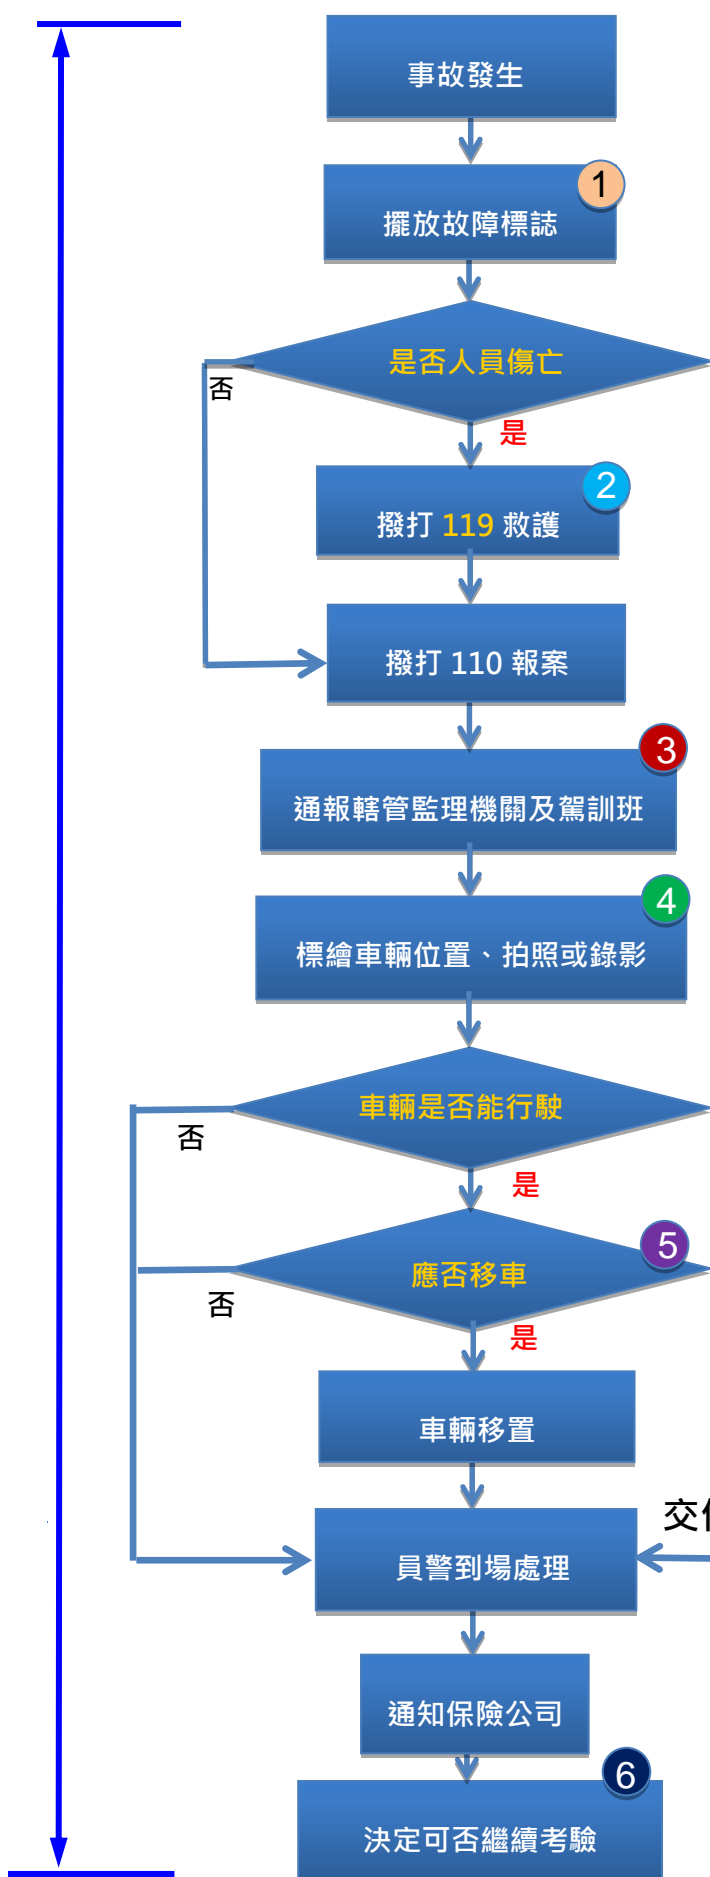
事故發生

1

擺放故障標誌

是否人員傷亡

否

是

2

撥打 119 救護

撥打 110 報案

3

通報轄管監理機關及駕訓班

4

標繪車輛位置、拍照或錄影

車輛是否能行駛

否

是

5

應否移車

否

是

車輛移置

交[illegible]

員警到場處理

通知保險公司

6

決定可否繼續考驗